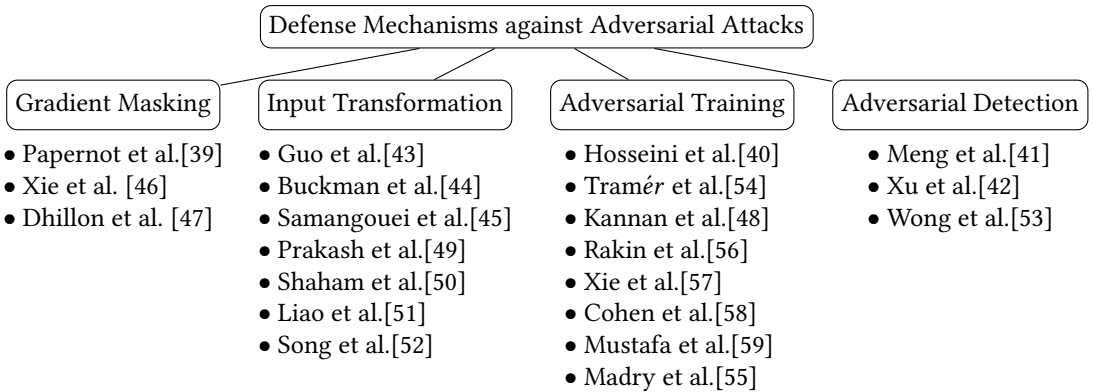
Defense Mechanisms against Adversarial Attacks

Gradient Masking
• Papernot et al.[39]
• Xie et al. [46]
• Dhillon et al. [47]

Input Transformation
• Guo et al.[43]
• Buckman et al.[44]
• Samangouei et al.[45]
• Prakash et al.[49]
• Shaham et al.[50]
• Liao et al.[51]
• Song et al.[52]

Adversarial Training
• Hosseini et al.[40]
• Tramér et al.[54]
• Kannan et al.[48]
• Rakin et al.[56]
• Xie et al.[57]
• Cohen et al.[58]
• Mustafa et al.[59]
• Madry et al.[55]

Adversarial Detection
• Meng et al.[41]
• Xu et al.[42]
• Wong et al.[53]